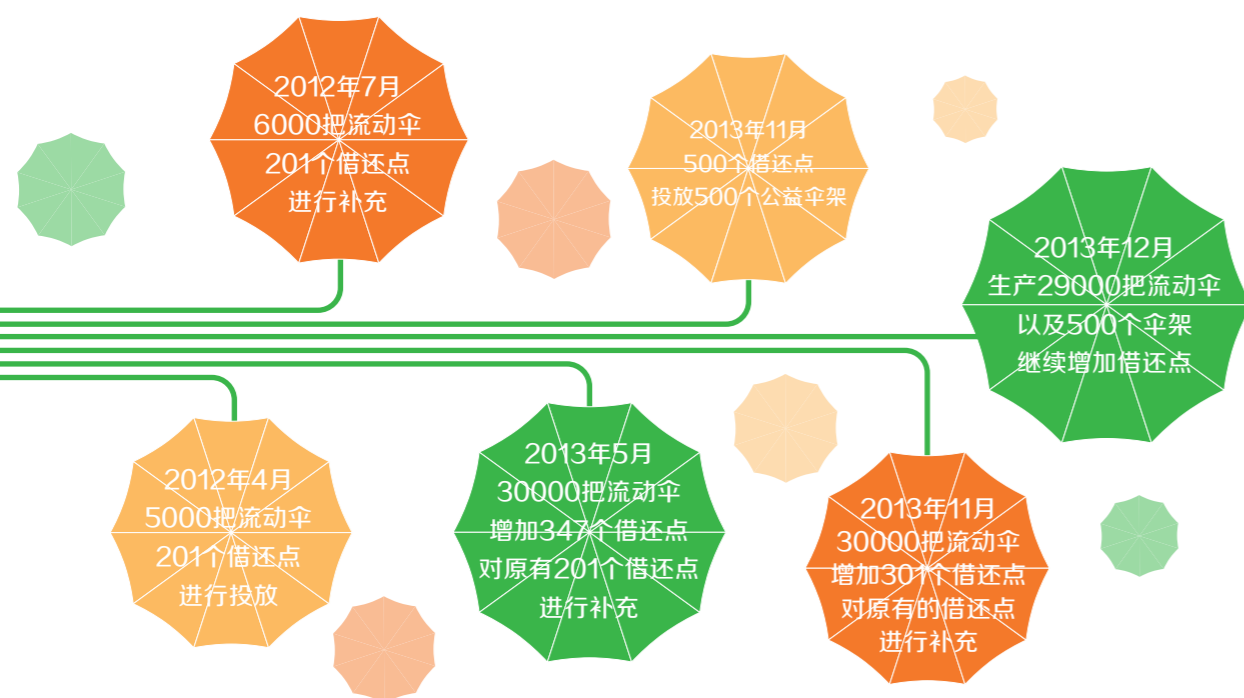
2012年7月
6000把流动伞
201个借还点
进行补充

2013年11月
500个借还点
投放500个公益伞架

2013年12月
生产29000把流动伞
以及500个伞架
继续增加借还点

2012年4月
5000把流动伞
201个借还点
进行投放

2013年5月
30000把流动伞
增加347个借还点
对原有201个借还点
进行补充

2013年11月
30000把流动伞
增加301个借还点
对原有的借还点
进行补充